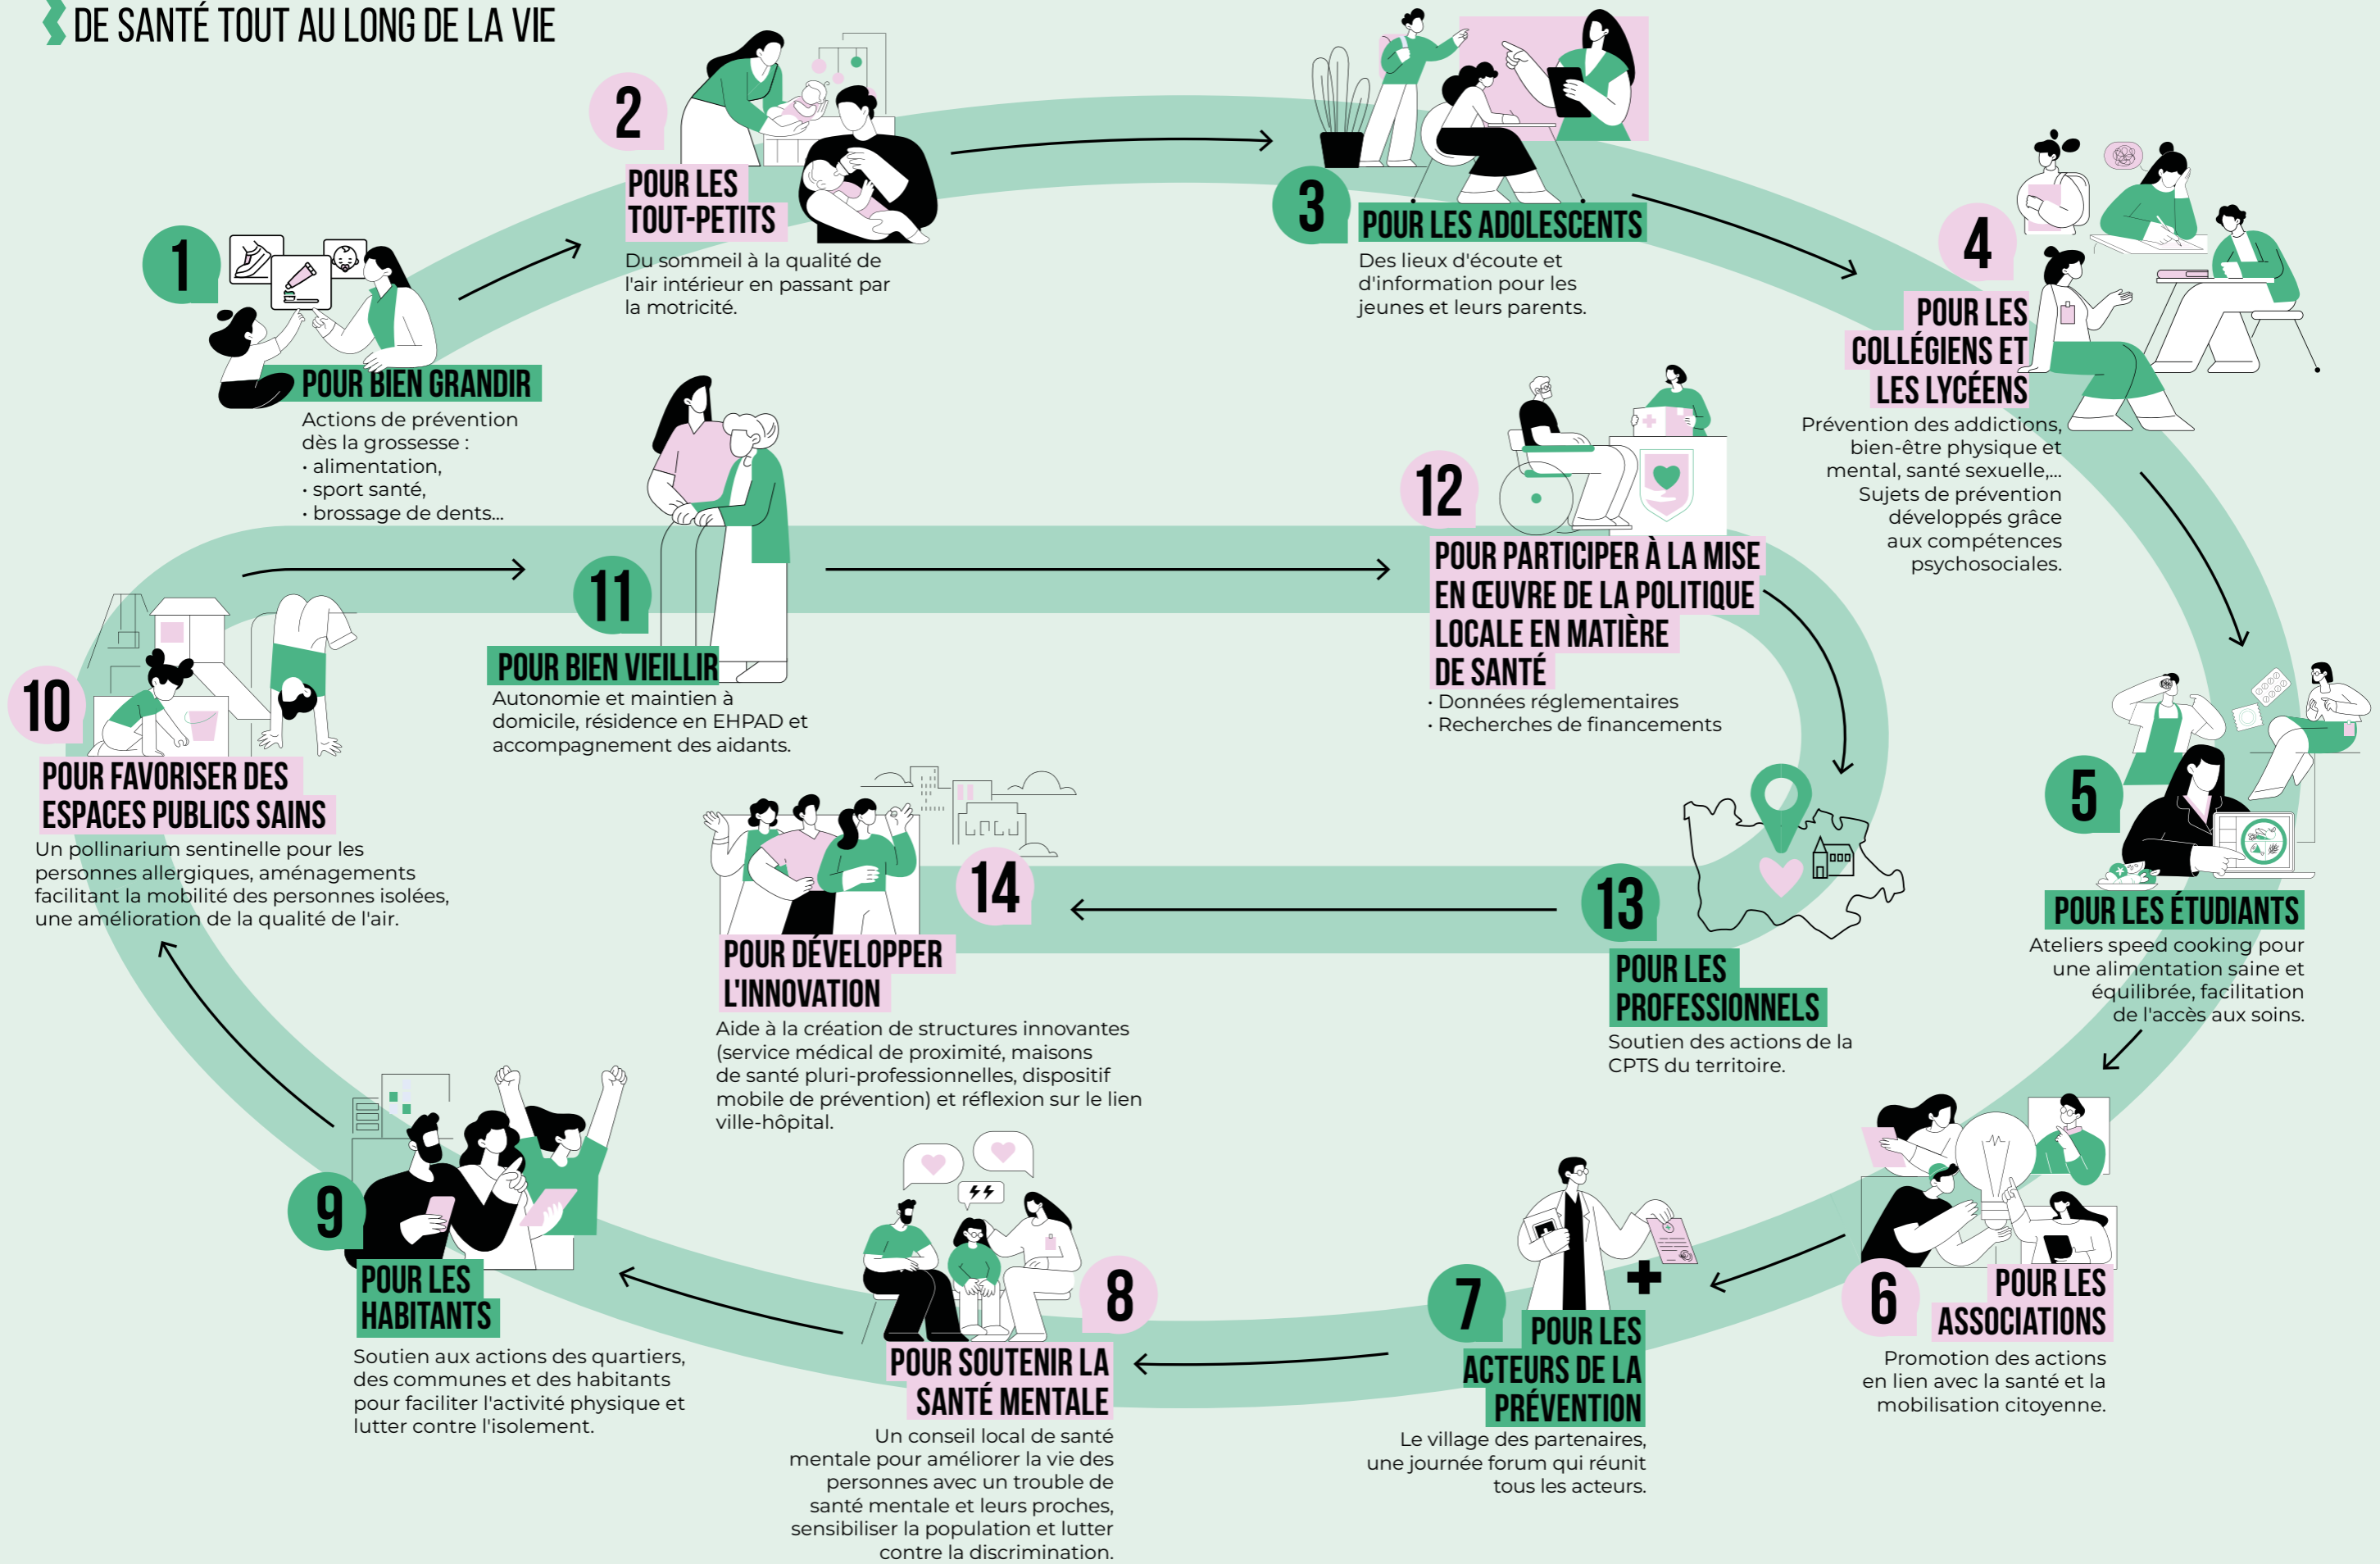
DE SANTÉ TOUT AU LONG DE LA VIE

1
POUR BIEN GRANDIR
Actions de prévention dès la grossesse :
• alimentation,
• sport santé,
• brossage de dents...

2
POUR LES TOUT-PETITS
Du sommeil à la qualité de l'air intérieur en passant par la motricité.

3
POUR LES ADOLESCENTS
Des lieux d'écoute et d'information pour les jeunes et leurs parents.

4
POUR LES COLLÉGIENS ET LES LYCÉENS
Prévention des addictions, bien-être physique et mental, santé sexuelle,... Sujets de prévention développés grâce aux compétences psychosociales.

5
POUR LES ÉTUDIANTS
Ateliers speed cooking pour une alimentation saine et équilibrée, facilitation de l'accès aux soins.

6
POUR LES ASSOCIATIONS
Promotion des actions en lien avec la santé et la mobilisation citoyenne.

7
POUR LES ACTEURS DE LA PRÉVENTION
Le village des partenaires, une journée forum qui réunit tous les acteurs.

8
POUR SOUTENIR LA SANTÉ MENTALE
Un conseil local de santé mentale pour améliorer la vie des personnes avec un trouble de santé mentale et leurs proches, sensibiliser la population et lutter contre la discrimination.

9
POUR LES HABITANTS
Soutien aux actions des quartiers, des communes et des habitants pour faciliter l'activité physique et lutter contre l'isolement.

10
POUR FAVORISER DES ESPACES PUBLICS SAINS
Un pollinarium sentinelle pour les personnes allergiques, aménagements facilitant la mobilité des personnes isolées, une amélioration de la qualité de l'air.

11
POUR BIEN VIEILLIR
Autonomie et maintien à domicile, résidence en EHPAD et accompagnement des aidants.

12
POUR PARTICIPER À LA MISE EN ŒUVRE DE LA POLITIQUE LOCALE EN MATIÈRE DE SANTÉ
• Données réglementaires
• Recherches de financements

13
POUR LES PROFESSIONNELS
Soutien des actions de la CPTS du territoire.

14
POUR DÉVELOPPER L'INNOVATION
Aide à la création de structures innovantes (service médical de proximité, maisons de santé pluri-professionnelles, dispositif mobile de prévention) et réflexion sur le lien ville-hôpital.